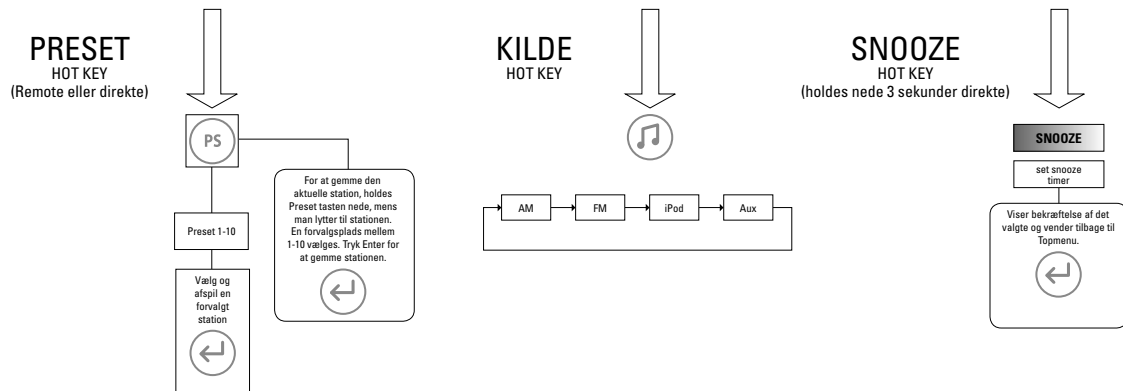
PRESET
HOT KEY
(Remote eller direkte)

PS

Preset 1-10

Vælg og afspil en forvalgt station

For at gemme den aktuelle station, holdes Preset tasten nede, mens man lytter til stationen. En forvalgsplads mellem 1-10 vælges. Tryk Enter for at gemme stationen.

KILDE
HOT KEY

AM
FM
iPod
Aux

SNOOZE
HOT KEY
(holdes nede 3 sekunder direkte)

SNOOZE

set snooze timer

Viser bekræftelse af det valgte og vender tilbage til Topmenu.